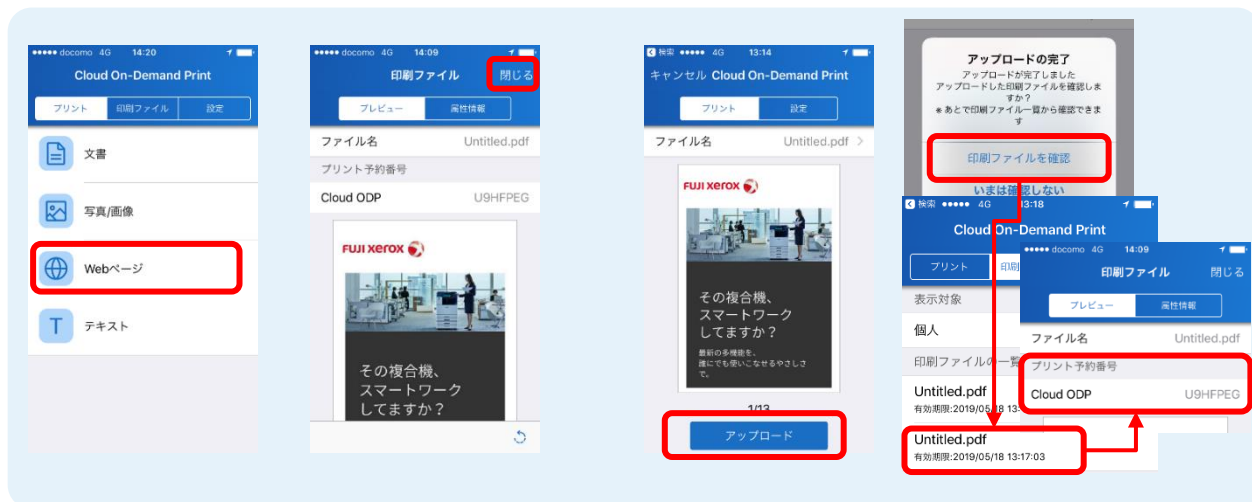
●●●●● docomo 4G 14:20
Cloud On-Demand Print
プリント | 印刷ファイル | 設定
文書
写真/画像
Webページ
テキスト

●●●●● docomo 4G 14:09
印刷ファイル 閉じる
プレビュー | 属性情報
ファイル名 Untitled.pdf
プリント予約番号
Cloud ODP U9HFPEG
FUJI XEROX
その複合機、スマートワークしてますか？

検索 ●●●●● 4G 13:14
キャンセル Cloud On-Demand Print
プリント | 設定
ファイル名 Untitled.pdf
FUJI XEROX
その複合機、スマートワークしてますか？
最新の多機能を、誰にでも使いこなせるやさしさで。
1/13
アップロード

アップロードの完了
アップロードが完了しました
アップロードした印刷ファイルを確認しますか？
＊あとで印刷ファイル一覧から確認できます
印刷ファイルを確認
いまは確認しない

検索 ●●●●● 4G 13:18
Cloud On-Demand Print
プリント | 印刷
表示対象
個人
印刷ファイルの一覧
Untitled.pdf
有効期限:2019/05/18 13:1
Untitled.pdf
有効期限:2019/05/18 13:17:03

●●●●● docomo 4G 14:09
印刷ファイル 閉じる
プレビュー | 属性情報
ファイル名 Untitled.pdf
プリント予約番号
Cloud ODP U9HFPEG